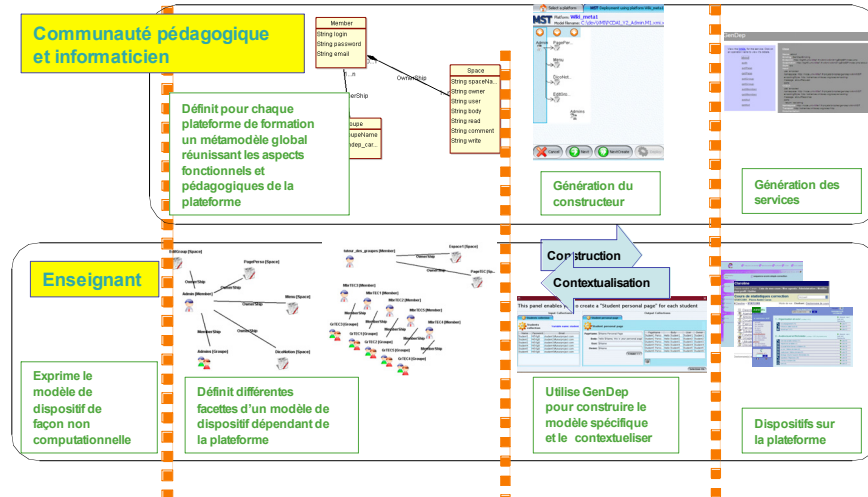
Communauté pédagogique et informaticien

Member
String login
String password
String email

OwnerShip

Space
String spaceNa...
String owner
String user
String body
String read
String comment
String write

Groupe
String groupeName
String gendep_car...

Définit pour chaque plateforme de formation un métamodèle global réunissant les aspects fonctionnels et pédagogiques de la plateforme

MST
Wiki_meta1

Cancel
Next
Generate

Génération du constructeur

GenDep

Génération des services

Enseignant

Construction

Contextualisation

Exprime le modèle de dispositif de façon non computationnelle

Définit différentes facettes d'un modèle de dispositif dépendant de la plateforme

This panel enables you to create a "Student personal page" for each student

Utilise GenDep pour construire le modèle spécifique et le contextualiser

Dispositifs sur la plateforme